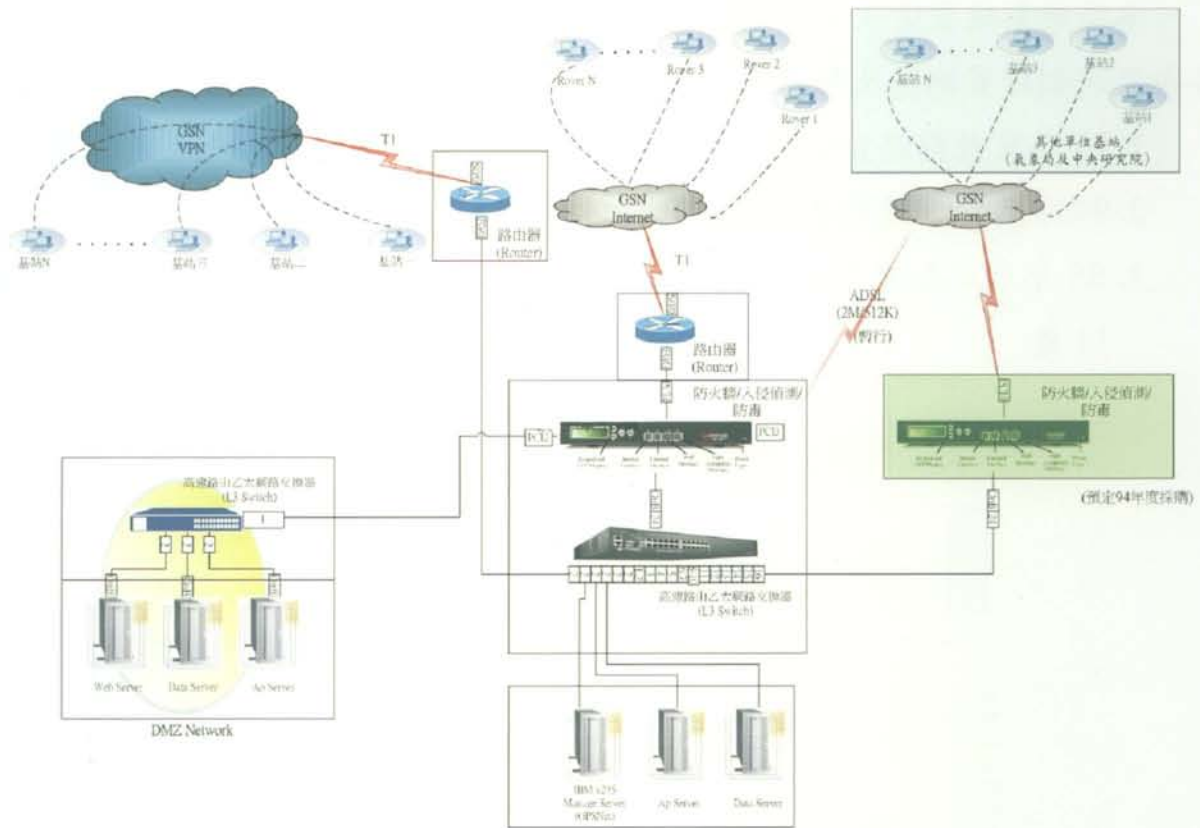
GSN
VPN

T1

基站N

基站3

基站二

基站

路由器
(Router)

Rover N

Rover 3

Rover 2

Rover 1

GSN
Internet

T1

路由器
(Router)

基站N

基站3

基站2

基站1

其他單位基站
(氣象局及中央研究院)

GSN
Internet

ADSL
(2M/512K)
(暫行)

防火牆/入侵偵測/
防毒

PCU

PCU

防火牆/入侵偵測/
防毒

(預定94年度採購)

高速路由乙太網路交換器
(L3 Switch)

Web Server

Data Server

Ap Server

DMZ Network

高速路由乙太網路交換器
(L3 Switch)

IBM x235
Manage Server
(GPSNet)

Ap Server

Data Server